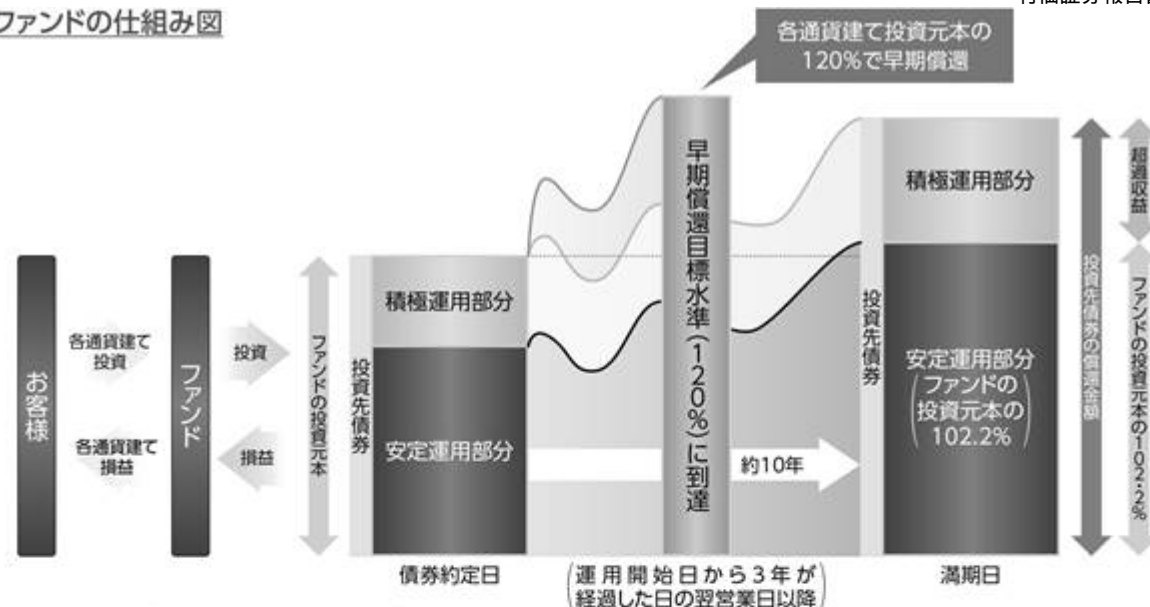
ファンドの仕組み図

有価証券報告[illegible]

各通貨建て投資元本の120%で早期償還

お客様

各通貨建て投資

各通貨建て損益

ファンド

投資

損益

ファンドの投資元本

投資先債券

積極運用部分

安定運用部分

早期償還目標水準(120%)に到達

約10年

投資先債券

積極運用部分

安定運用部分(ファンドの投資元本の102.2%)

投資先債券の償還金額

超過収益

ファンドの投資元本の102.2%

債券約定日

(運用開始日から3年が経過した日の翌営業日以降)

満期日